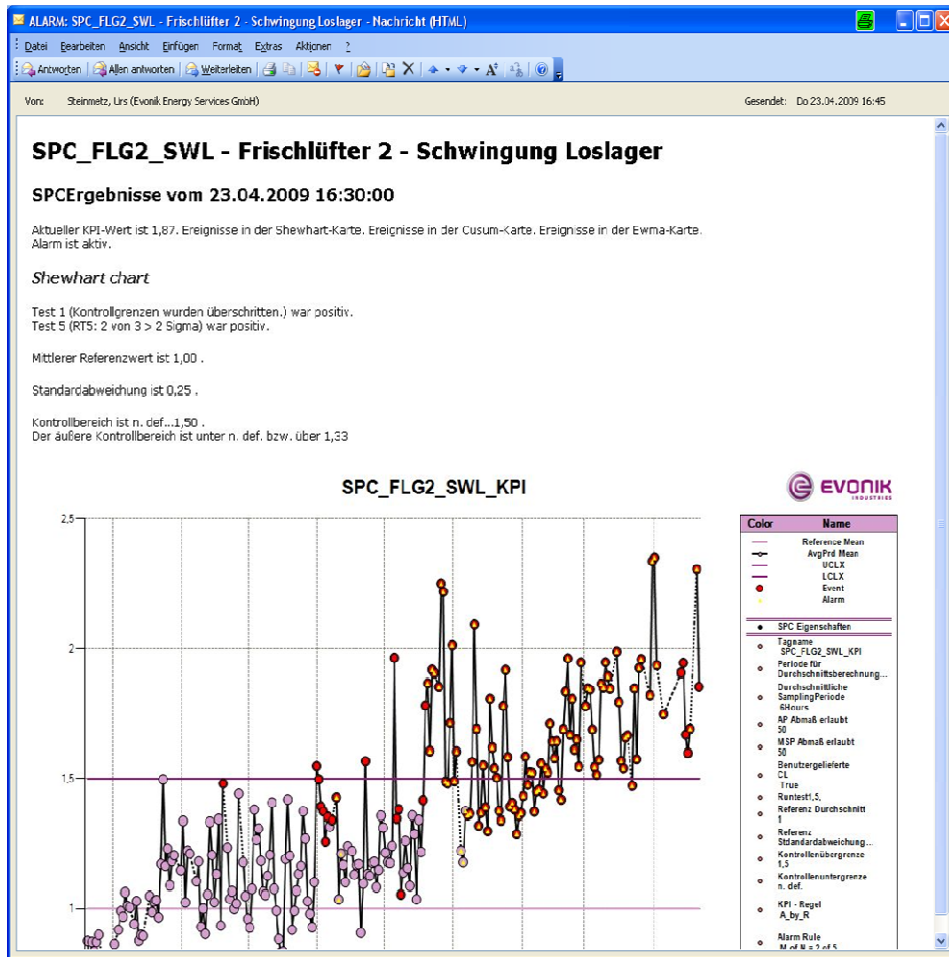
ALARM: SPC_FLG2_SWL - Frischlüfter 2 - Schwingung Loslager - Nachricht (HTML)

Datei Bearbeiten Ansicht Einfügen Format Extras Aktionen ?

Antworten | Allen antworten | Weiterleiten

Von: Steinmetz, Urs (Evonik Energy Services GmbH)

Gesendet: Do 23.04.2009 16:45

SPC_FLG2_SWL - Frischlüfter 2 - Schwingung Loslager

SPCErgebnisse vom 23.04.2009 16:30:00

Aktueller KPI-Wert ist 1,87. Ereignisse in der Shewhart-Karte. Ereignisse in der Cusum-Karte. Ereignisse in der Ewma-Karte. Alarm ist aktiv.

Shewhart chart

Test 1 (Kontrollgrenzen wurden überschritten.) war positiv.
Test 5 (RT5: 2 von 3 > 2 Sigma) war positiv.

Mittlerer Referenzwert ist 1,00 .

Standardabweichung ist 0,25 .

Kontrollbereich ist n. def...1,50 .
Der äußere Kontrollbereich ist unter n. def. bzw. über 1,33

SPC_FLG2_SWL_KPI

EVONIK INDUSTRIES

2,5
2
1,5
1

| Color | Name |
|---|---|
| | Reference Mean |
| | AvgPrd Mean |
| | UCLX |
| | LCLX |
| | Event |
| | Alarm |

SPC Eigenschaften
Tagname SPC_FLG2_SWL_KPI
Periode für Durchschnittsberechnung...
Durchschnittliche SamplingPeriode 6Hours
AP Abmaß erlaubt 50
MSP Abmaß erlaubt 50
Benutzergelieferte CL True
Runtest1,5,
Referenz Durchschnitt 1
Referenz Stdandardabweichung...
Kontrollenübergrenze 1,5
Kontrollenuntergrenze n. def.
KPI - Regel A_by_R
Alarm Rule M of N = 2 of 5